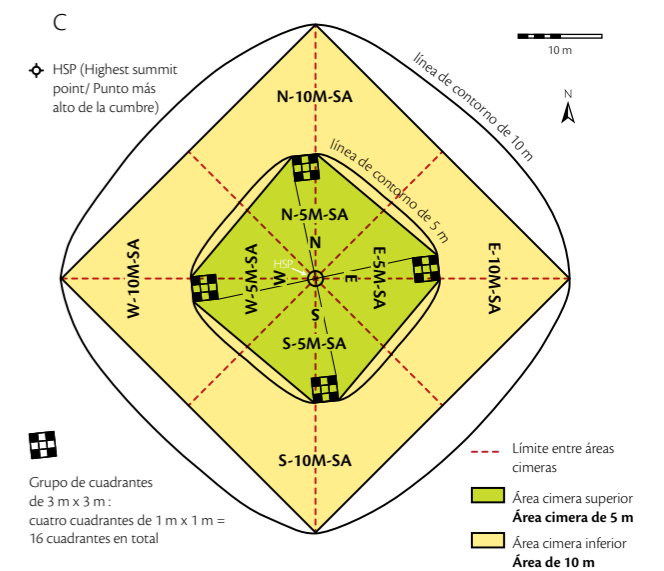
C

HSP (Highest summit point/ Punto más alto de la cumbre)

10 m

N

línea de contorno de 10 m

línea de contorno de 5 m

N-10M-SA

N-5M-SA

W-10M-SA

W-5M-SA

W

N

HSP

E

S

E-5M-SA

E-10M-SA

S-5M-SA

S-10M-SA

Grupo de cuadrantes de 3 m x 3 m : cuatro cuadrantes de 1 m x 1 m = 16 cuadrantes en total

Límite entre áreas cimeras

Área cimera superior
**Área cimera de 5 m**

Área cimera inferior
**Área de 10 m**